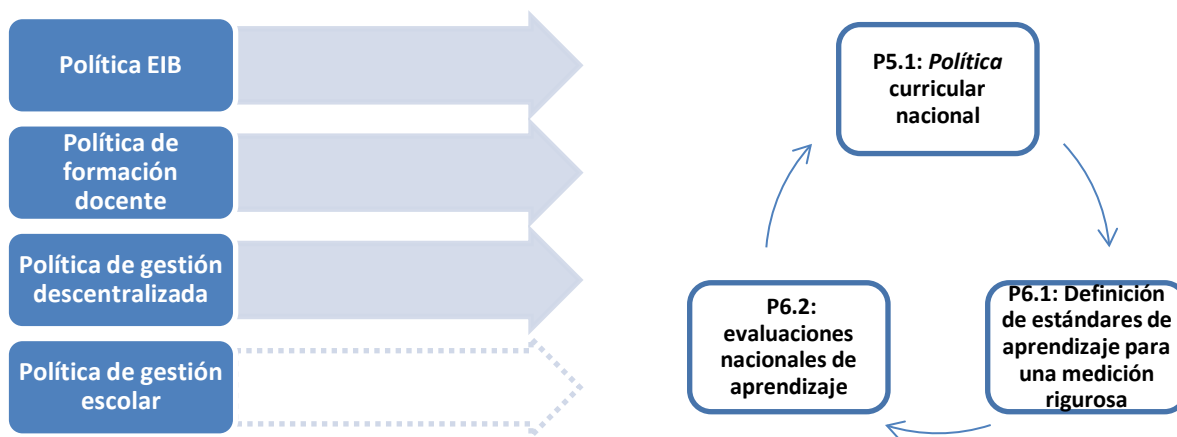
Política EIB

Política de formación docente

Política de gestión descentralizada

Política de gestión escolar

P5.1: *Política* curricular nacional

P6.1: Definición de estándares de aprendizaje para una medición rigurosa

P6.2: evaluaciones nacionales de aprendizaje